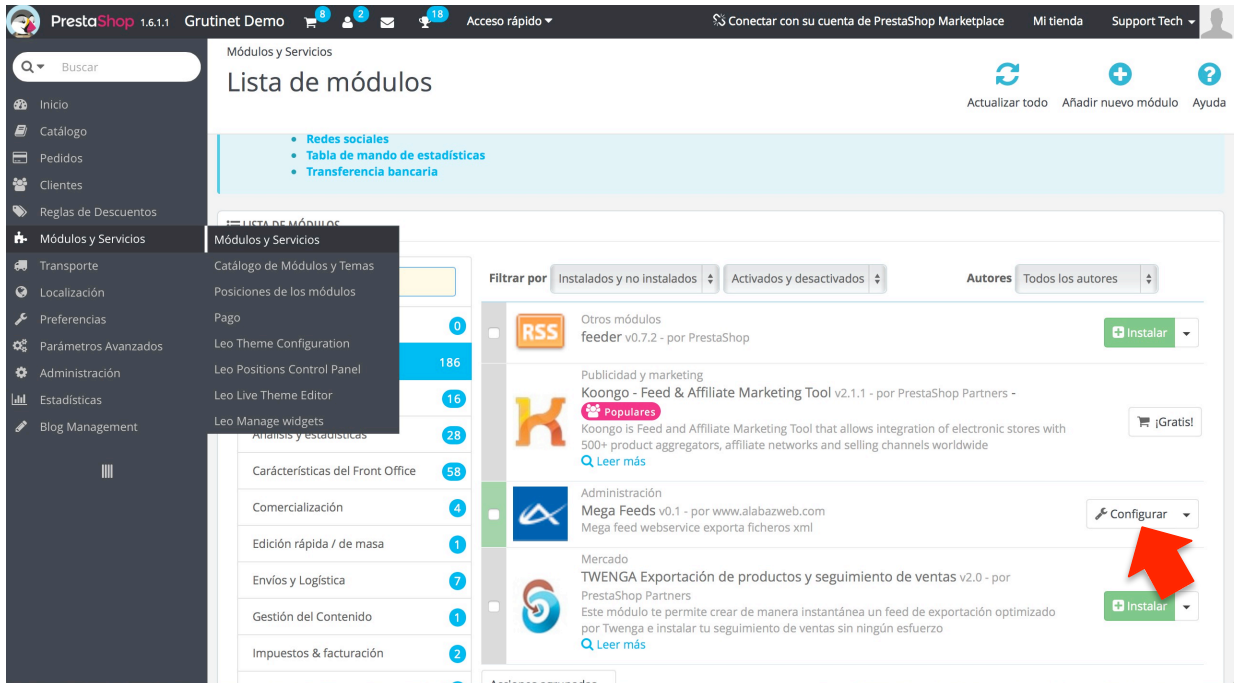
PrestaShop 1.6.1.1 Grutinet Demo 8 2 18 Acceso rápido

Conectar con su cuenta de PrestaShop Marketplace Mi tienda Support Tech

Buscar

Inicio
Catálogo
Pedidos
Clientes
Reglas de Descuentos
Módulos y Servicios
Transporte
Localización
Preferencias
Parámetros Avanzados
Administración
Estadísticas
Blog Management

Módulos y Servicios
Catálogo de Módulos y Temas
Posiciones de los módulos
Pago
Leo Theme Configuration
Leo Positions Control Panel
Leo Live Theme Editor
Leo Manage widgets

Módulos y Servicios
Lista de módulos

Actualizar todo Añadir nuevo módulo Ayuda

• Redes sociales
• Tabla de mando de estadísticas
• Transferencia bancaria

LISTA DE MÓDULOS

0
186
16
Análisis y estadísticas 28
Características del Front Office 58
Comercialización 4
Edición rápida / de masa 1
Envíos y Logística 7
Gestión del Contenido 1
Impuestos & facturación 2

Filtrar por Instalados y no instalados Activados y desactivados Autores Todos los autores

RSS
Otros módulos
feeder v0.7.2 - por PrestaShop
Instalar

Publicidad y marketing
Koongo - Feed & Affiliate Marketing Tool v2.1.1 - por PrestaShop Partners -
Populares
Koongo is Feed and Affiliate Marketing Tool that allows integration of electronic stores with 500+ product aggregators, affiliate networks and selling channels worldwide
Leer más
¡Gratis!

Administración
Mega Feeds v0.1 - por www.alabazweb.com
Mega feed webservice exporta ficheros xml
Configurar

Mercado
TWENGA Exportación de productos y seguimiento de ventas v2.0 - por PrestaShop Partners
Este módulo te permite crear de manera instantánea un feed de exportación optimizado por Twenga e instalar tu seguimiento de ventas sin ningún esfuerzo
Leer más
Instalar